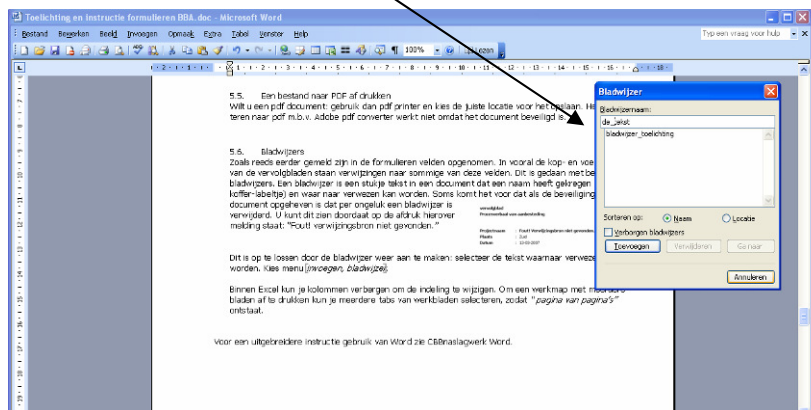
Toelichting en instructie formulieren BBA.doc - Microsoft Word

Bestand Bewerken Beeld Invoegen Opmaak Extra Tabel Venster Help

Typ een vraag voor hulp

100%

Lezen

5.5. Een bestand naar PDF af drukken
Wilt u een pdf document: gebruik dan pdf printer en kies de juiste locatie voor het opslaan. He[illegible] teren naar pdf m.b.v. Adobe pdf converter werkt niet omdat het document beveiligd is.

5.6. Bladwijzers
Zoals reeds eerder gemeld zijn in de formulieren velden opgenomen. In vooral de kop- en voe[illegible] van de vervolgbladen staan verwijzingen naar sommige van deze velden. Dit is gedaan met be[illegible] bladwijzers. Een bladwijzer is een stukje tekst in een document dat een naam heeft gekregen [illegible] koffer-labeltje) en waar naar verwezen kan worden. Soms komt het voor dat als de beveiliging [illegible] document opgeheven is dat per ongeluk een bladwijzer is verwijderd. U kunt dit zien doordat op de afdruk hiervoor melding staat: "Fout! verwijzingsbron niet gevonden."

verzekerd
Procesverbaal van aanbesteding

Projectnaam : Fout! Verwijzingsbron niet gevonden.
Plaats : Zuil
Datum : 10-03-2007

Dit is op te lossen door de bladwijzer weer aan te maken: selecteer de tekst waarnaar verweze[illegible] worden. Kies menu[invoegen, bladwijzer].

Binnen Excel kun je kolommen verbergen om de indeling te wijzigen. Om een werkmap met meerdere bladen af te drukken kun je meerdere tabs van werkbladen selecteren, zodat "pagina van pagina's" ontstaat.

Voor een uitgebreidere instructie gebruik van Word zie CBBnaslagwerk Word.

Bladwijzer

Bladwijzernaam:
de_tekst
bladwijzer_toelichting

Sorteren op: Naam Locatie
Verborgen bladwijzers
Toevoegen Verwijderen Ga naar
Annuleren